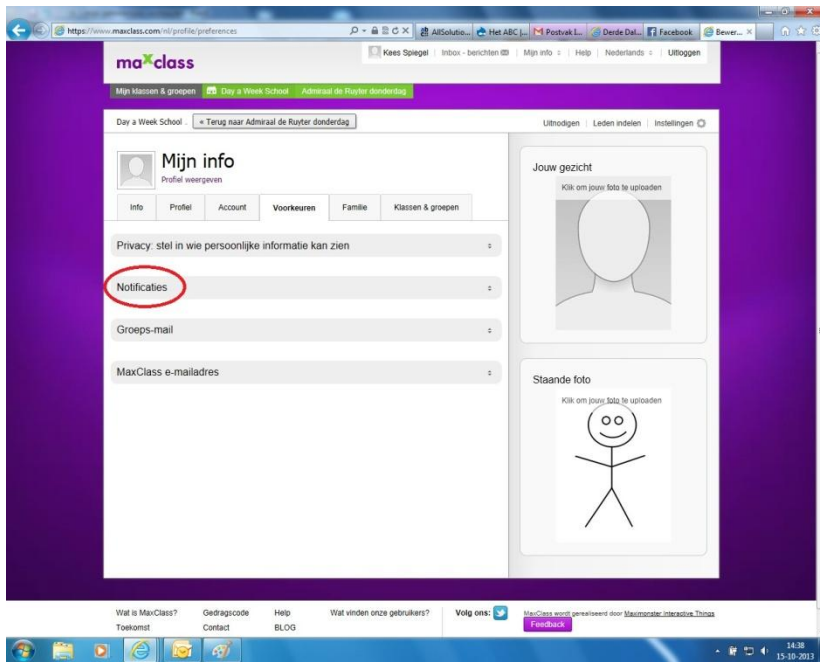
https://www.maxclass.com/nl/profile/preferences

AllSolutio... Het ABC |... Postvak I... Derde Dal... Facebook Bewer... ×

maXclass

Kees Spiegel | Inbox - berichten | Mijn info | Help | Nederlands | Uitloggen

Mijn klassen & groepen | Day a Week School | Admiraal de Ruyter donderdag

Day a Week School . « Terug naar Admiraal de Ruyter donderdag

Uitnodigen | Leden indelen | Instellingen

Mijn info
Profiel weergeven

Info | Profiel | Account | Voorkeuren | Familie | Klassen & groepen

Privacy: stel in wie persoonlijke informatie kan zien

Notificaties

Groeps-mail

MaxClass e-mailadres

Jouw gezicht
Klik om jouw foto te uploaden

Staande foto
Klik om jouw foto te uploaden

Wat is MaxClass? | Gedragscode | Help | Wat vinden onze gebruikers? | Volg ons:
Toekomst | Contact | BLOG

MaxClass wordt gerealiseerd door Maximonster Interactive Things
Feedback

14:38
15-10-2013